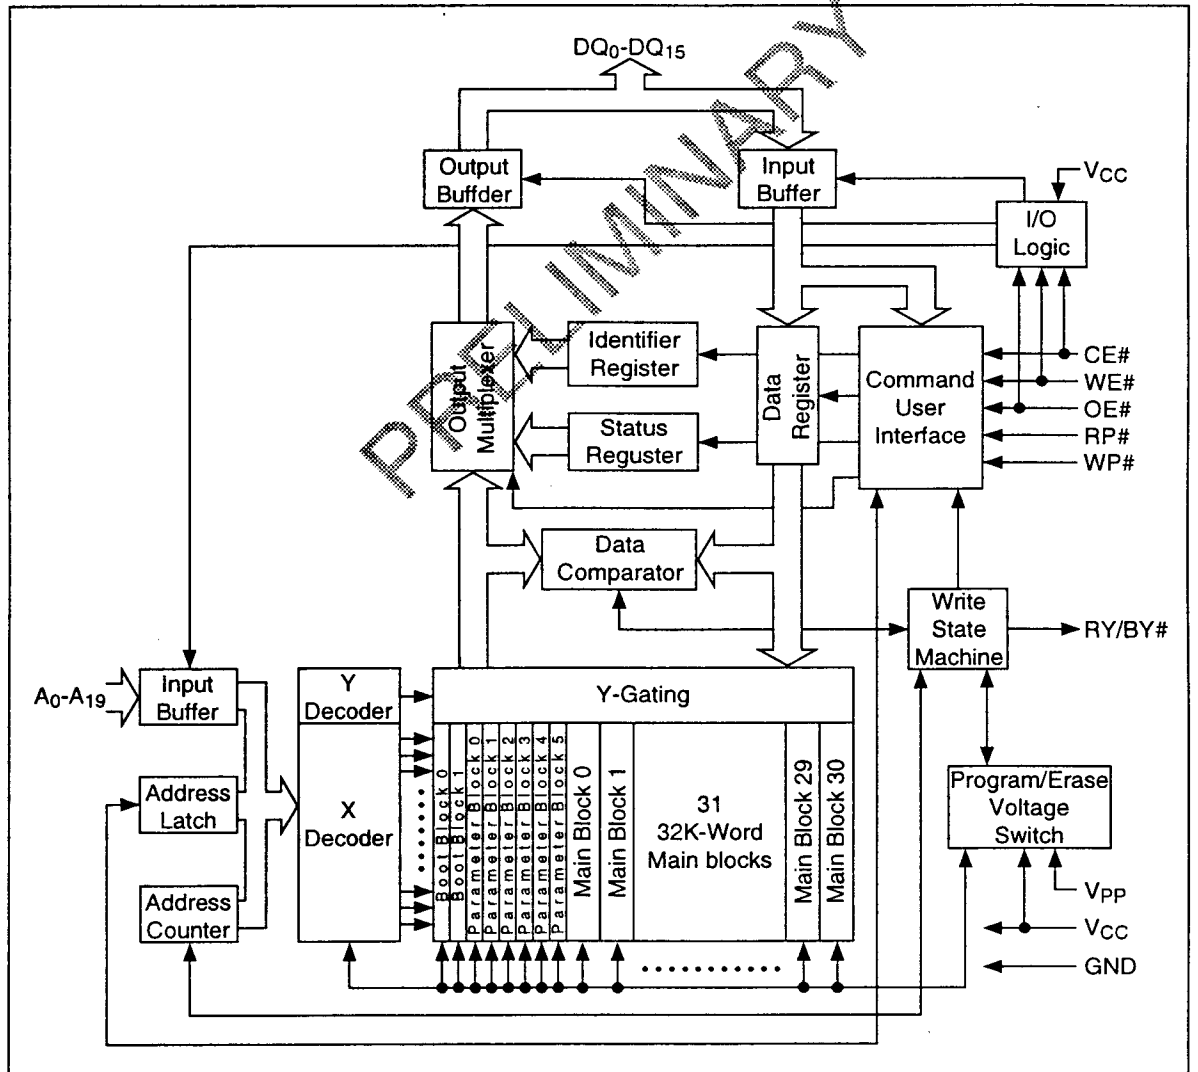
PRELIMINARY

$DQ_0$-$DQ_{15}$

Output Buffder

Input Buffer

$V_{CC}$

I/O Logic

Output Multiplexer

Identifier Register

Status Reguster

Data Register

Command User Interface

CE#

WE#

OE#

RP#

WP#

Data Comparator

Write State Machine

RY/BY#

$A_0$-$A_{19}$

Input Buffer

Address Latch

Address Counter

Y Decoder

X Decoder

Y-Gating

Boot Block 0

Boot Block 1

Parameter Block 0

Parameter Block 1

Parameter Block 2

Parameter Block 3

Parameter Block 4

Parameter Block 5

Main Block 0

Main Block 1

31 32K-Word Main blocks

Main Block 29

Main Block 30

Program/Erase Voltage Switch

$V_{PP}$

$V_{CC}$

GND